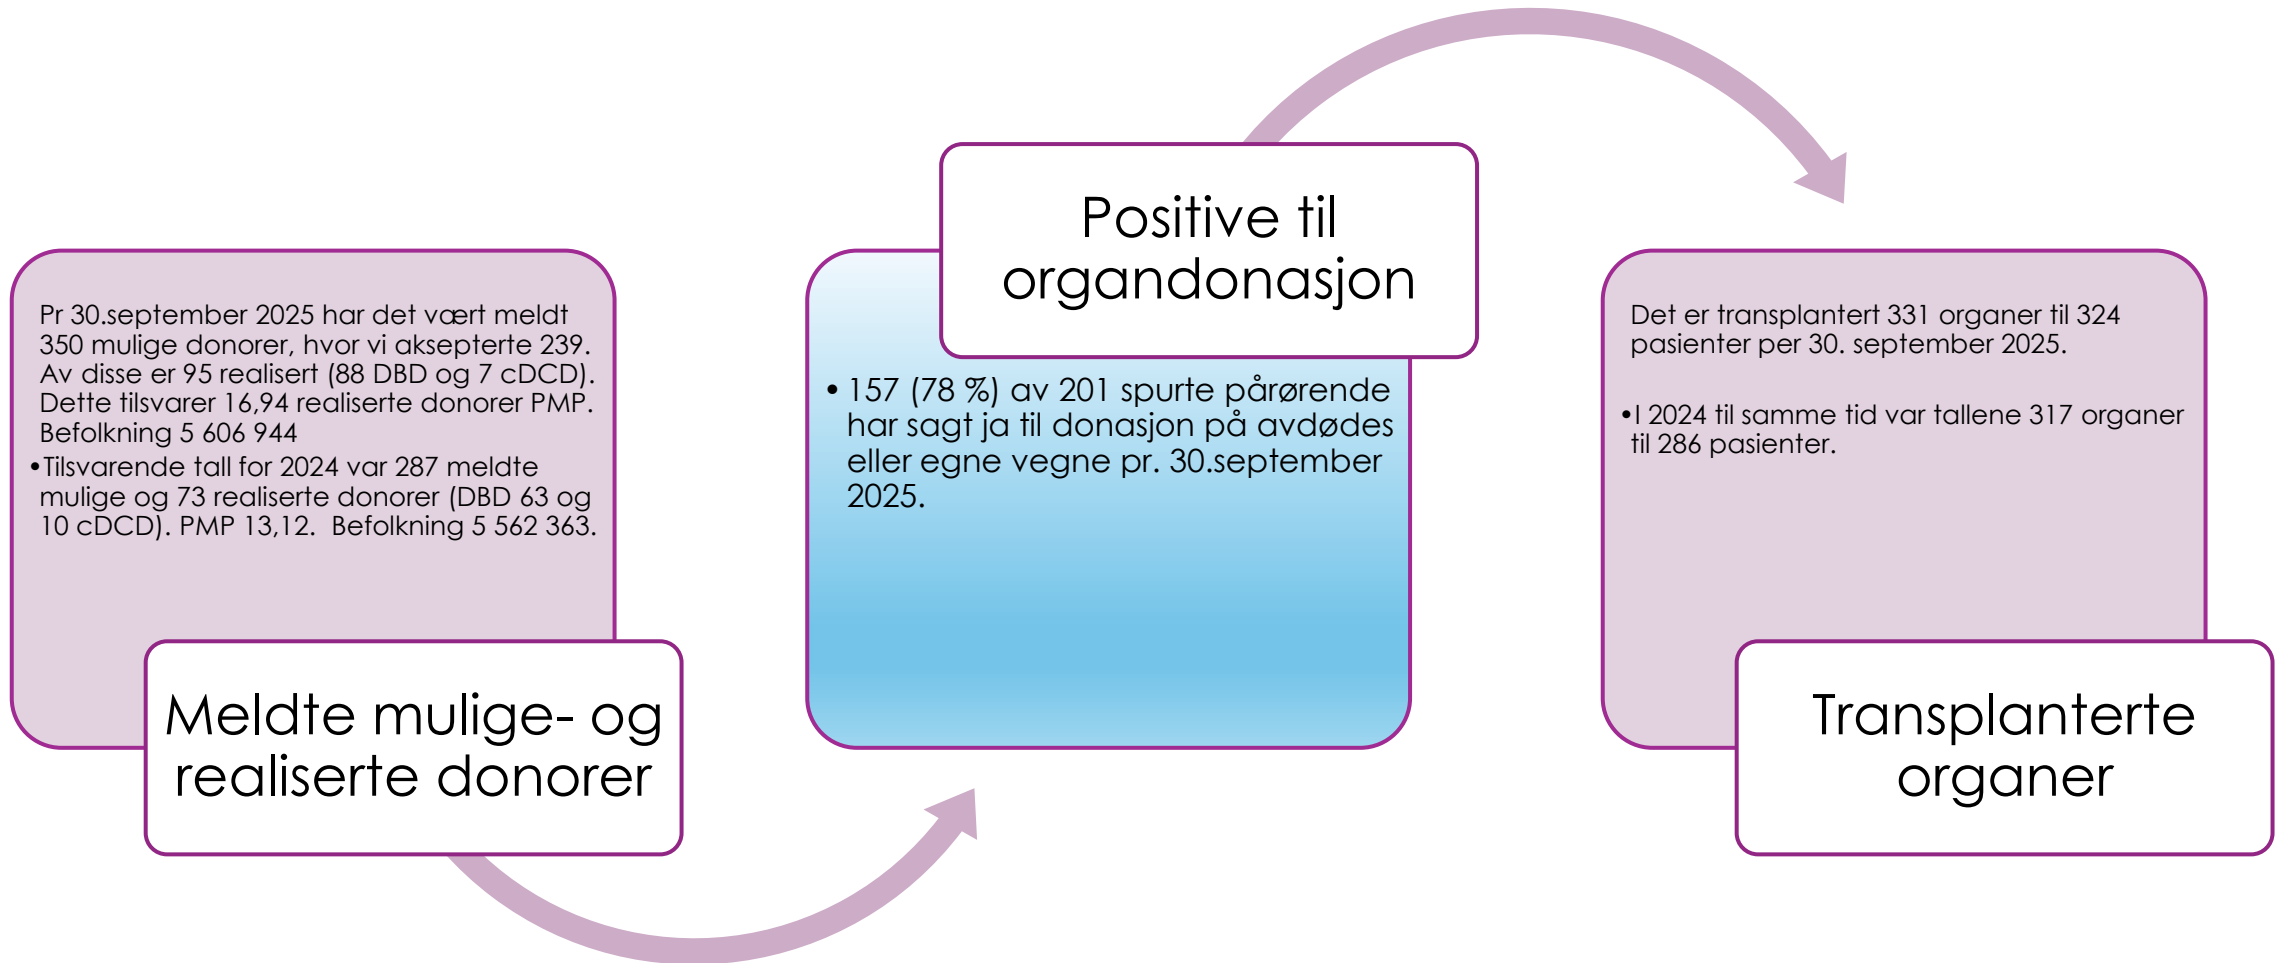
Pr 30.september 2025 har det vært meldt 350 mulige donorer, hvor vi aksepterte 239. Av disse er 95 realisert (88 DBD og 7 cDCD). Dette tilsvarer 16,94 realiserte donorer PMP. Befolkning 5 606 944

•Tilsvarende tall for 2024 var 287 meldte mulige og 73 realiserte donorer (DBD 63 og 10 cDCD). PMP 13,12. Befolkning 5 562 363.

Meldte mulige- og realiserte donorer

Positive til organdonasjon

• 157 (78 %) av 201 spurte pårørende har sagt ja til donasjon på avdødes eller egne vegne pr. 30.september 2025.

Det er transplantert 331 organer til 324 pasienter per 30. september 2025.

•I 2024 til samme tid var tallene 317 organer til 286 pasienter.

Transplanterte organer